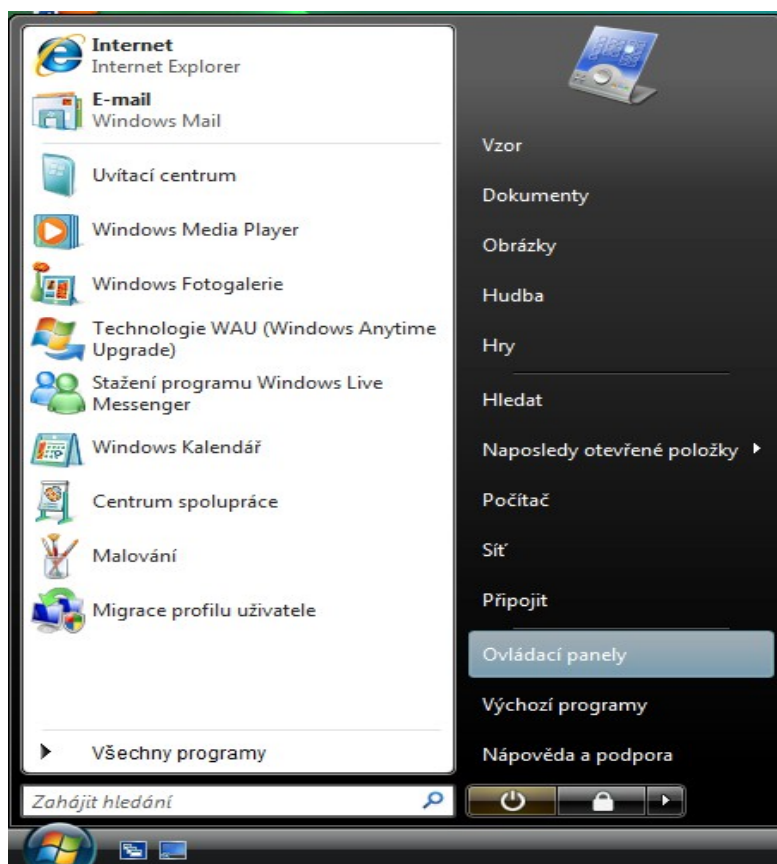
Internet
Internet Explorer
E-mail
Windows Mail
Uvítací centrum
Windows Media Player
Windows Fotogalerie
Technologie WAU (Windows Anytime Upgrade)
Stažení programu Windows Live Messenger
Windows Kalendář
Centrum spolupráce
Malování
Migrace profilu uživatele
Všechny programy
Zahájit hledání

Vzor
Dokumenty
Obrázky
Hudba
Hry
Hledat
Naposledy otevřené položky
Počítač
Síť
Připojit
Ovládací panely
Výchozí programy
Nápověda a podpora